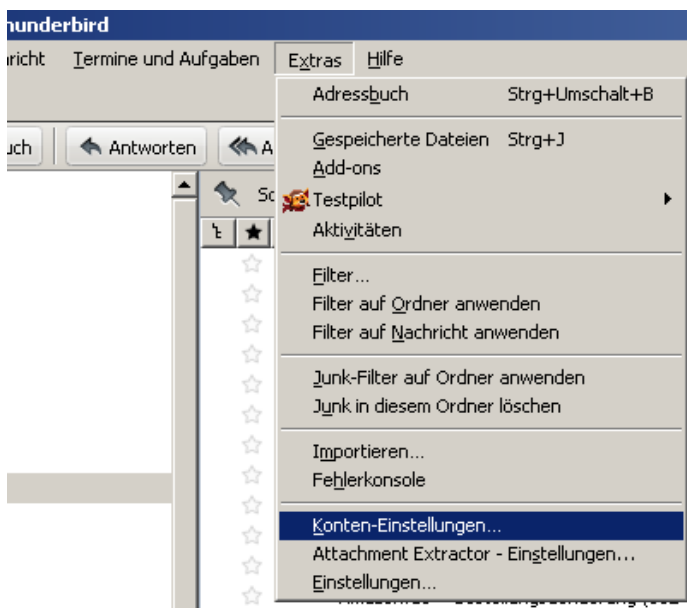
hunderbird

richt Termine und Aufgaben Extras Hilfe

uch Antworten A

Sc

Adressbuch Strg+Umschalt+B

Gespeicherte Dateien Strg+J
Add-ons
Testpilot
Aktivitäten

Filter...
Filter auf Ordner anwenden
Filter auf Nachricht anwenden

Junk-Filter auf Ordner anwenden
Junk in diesem Ordner löschen

Importieren...
Fehlerkonsole

Konten-Einstellungen...
Attachment Extractor - Einstellungen...
Einstellungen...